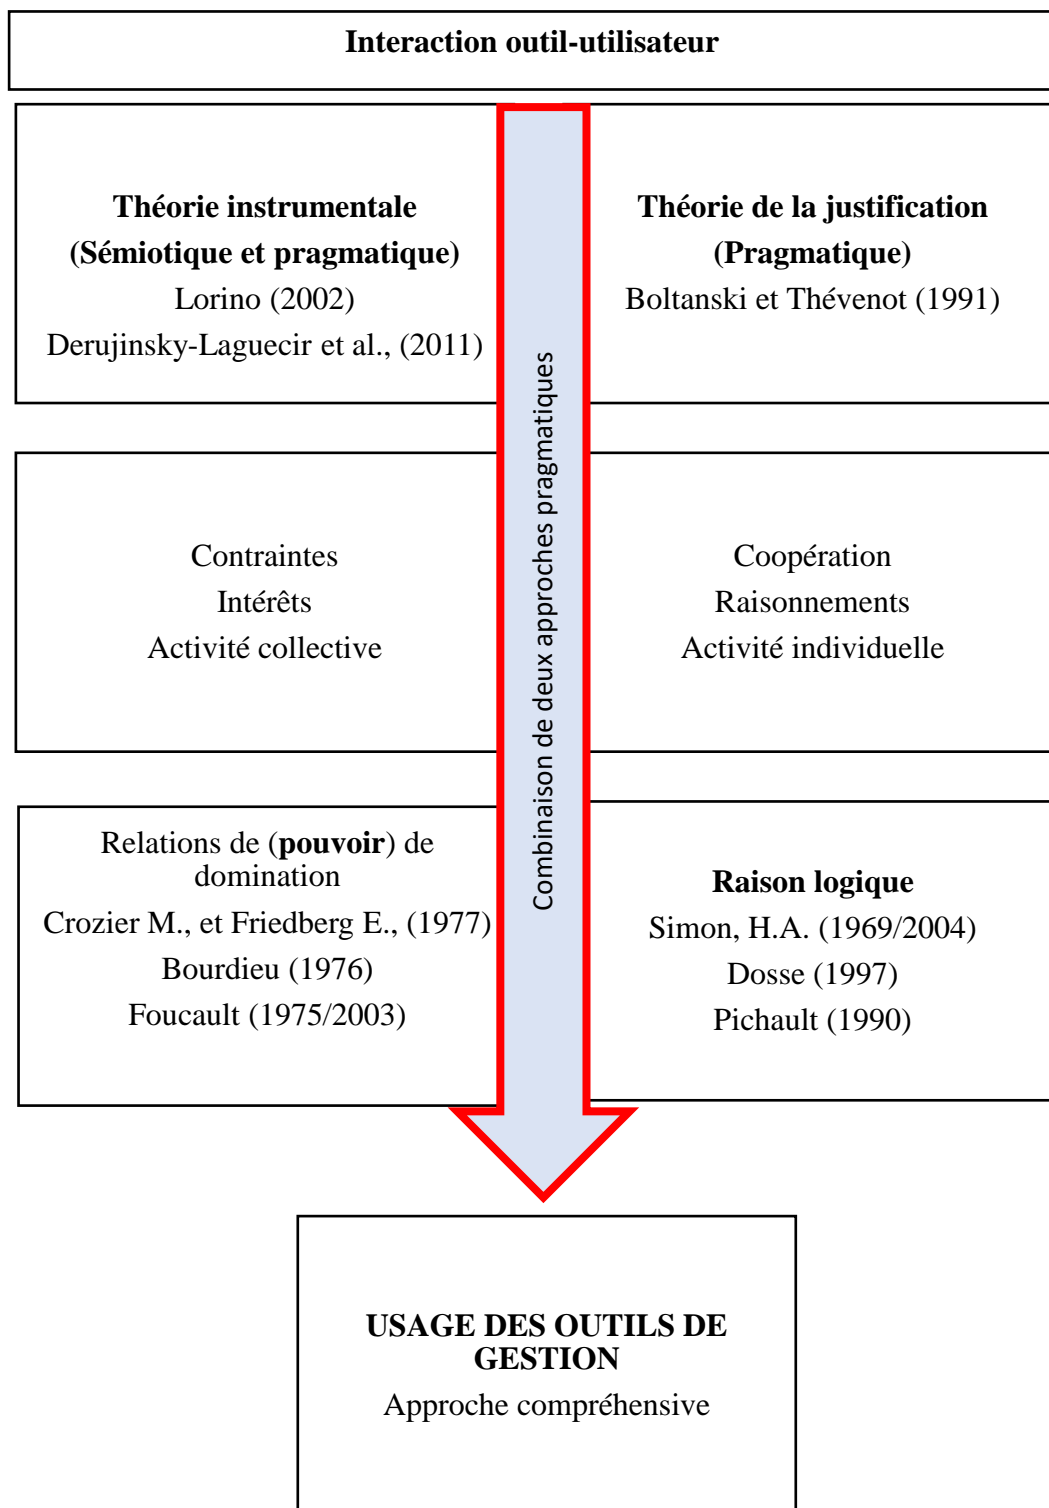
Interaction outil-utilisateur

Théorie instrumentale
(Sémiotique et pragmatique)
Lorino (2002)
Derujinsky-Laguecir et al., (2011)

Théorie de la justification
(Pragmatique)
Boltanski et Thévenot (1991)

Contraintes
Intérêts
Activité collective

Coopération
Raisonnements
Activité individuelle

Relations de (pouvoir) de domination
Crozier M., et Friedberg E., (1977)
Bourdieu (1976)
Foucault (1975/2003)

Raison logique
Simon, H.A. (1969/2004)
Dosse (1997)
Pichault (1990)

Combinaison de deux approches pragmatiques

USAGE DES OUTILS DE GESTION
Approche compréhensive